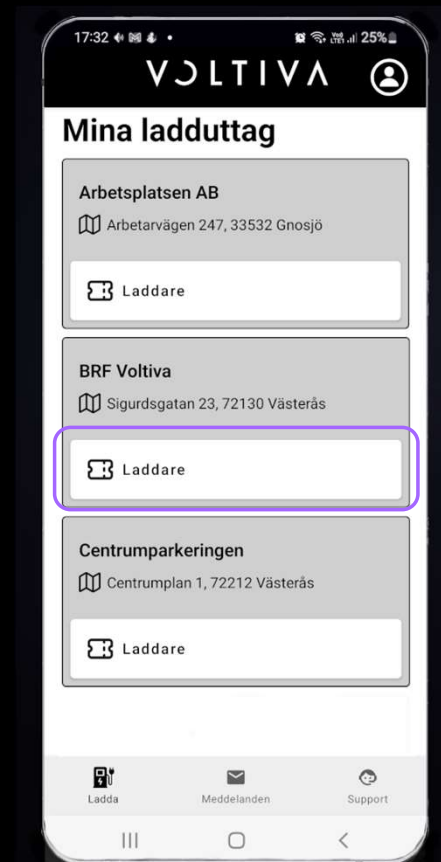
17:32 25%

VOLTIVA

Mina ladduttag

Arbetsplatsen AB

Arbetarvägen 247, 33532 Gnosjö

Laddare

BRF Voltiva

Sigurdsgatan 23, 72130 Västerås

Laddare

Centrumparkeringen

Centrumplan 1, 72212 Västerås

Laddare

Ladda

Meddelanden

Support